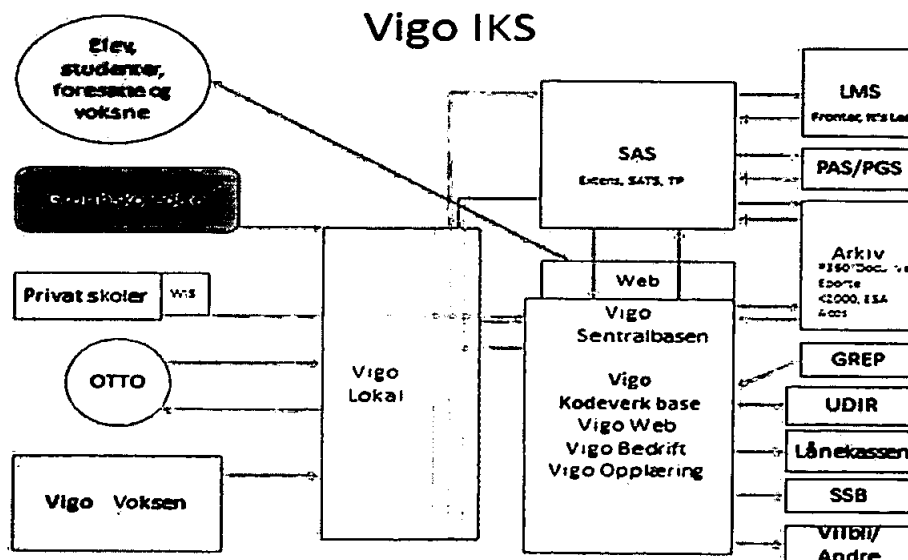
Vigo IKS

Elev, studenter, foresatte og voksne

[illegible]

Privat skoler

WIS

OTTO

Vigo Voksen

Vigo Lokal

SAS

Extens, SATS, TP

Web

Vigo Sentralbasen

Vigo Kodeverk base

Vigo Web

Vigo Bedrift

Vigo Opplæring

LMS

Fronter, It's Lea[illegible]

PAS/PGS

Arkiv

P360/Docu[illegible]

Eporte

E2000, ESA

Acos

GREP

UDIR

Lånekassen

SSB

Vilbli/ Andre